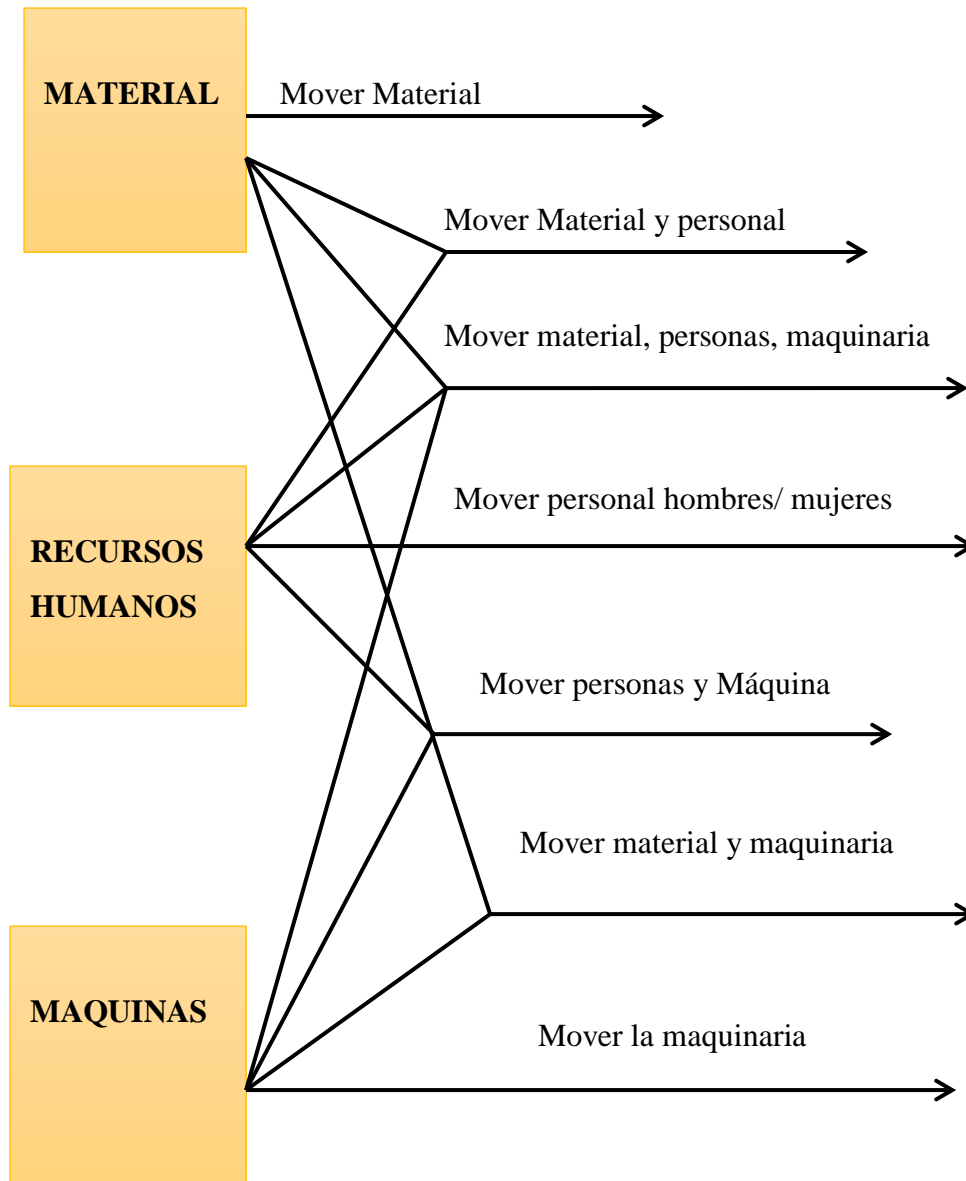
MATERIAL

Mover Material

Mover Material y personal

Mover material, personas, maquinaria

RECURSOS HUMANOS

Mover personal hombres/ mujeres

Mover personas y Máquina

Mover material y maquinaria

MAQUINAS

Mover la maquinaria